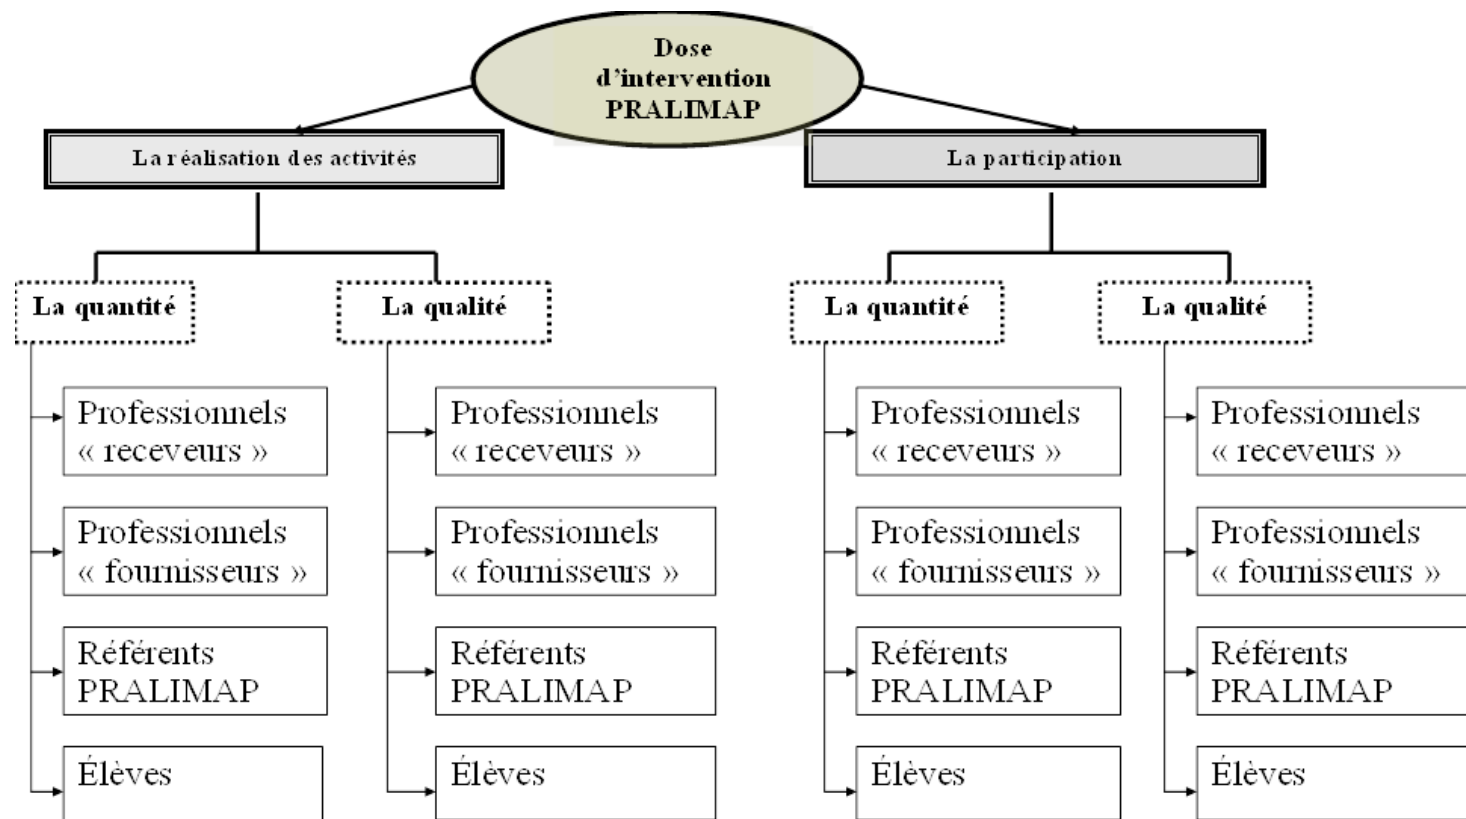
Dose d'intervention PRALIMAP

La réalisation des activités

La quantité

Professionnels « receveurs »

Professionnels « fournisseurs »

Référents PRALIMAP

Élèves

La qualité

Professionnels « receveurs »

Professionnels « fournisseurs »

Référents PRALIMAP

Élèves

La participation

La quantité

Professionnels « receveurs »

Professionnels « fournisseurs »

Référents PRALIMAP

Élèves

La qualité

Professionnels « receveurs »

Professionnels « fournisseurs »

Référents PRALIMAP

Élèves